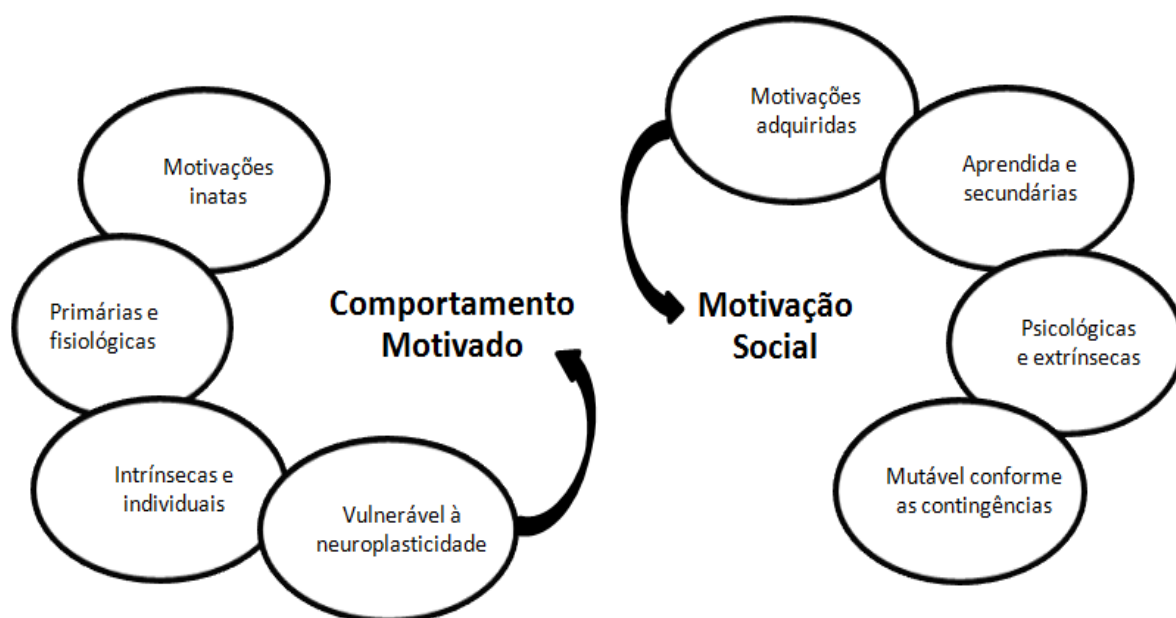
Motivações inatas

Primárias e fisiológicas

Intrínsecas e individuais

Vulnerável à neuroplasticidade

Comportamento Motivado

Motivação Social

Motivações adquiridas

Aprendida e secundárias

Psicológicas e extrínsecas

Mutável conforme as contingências